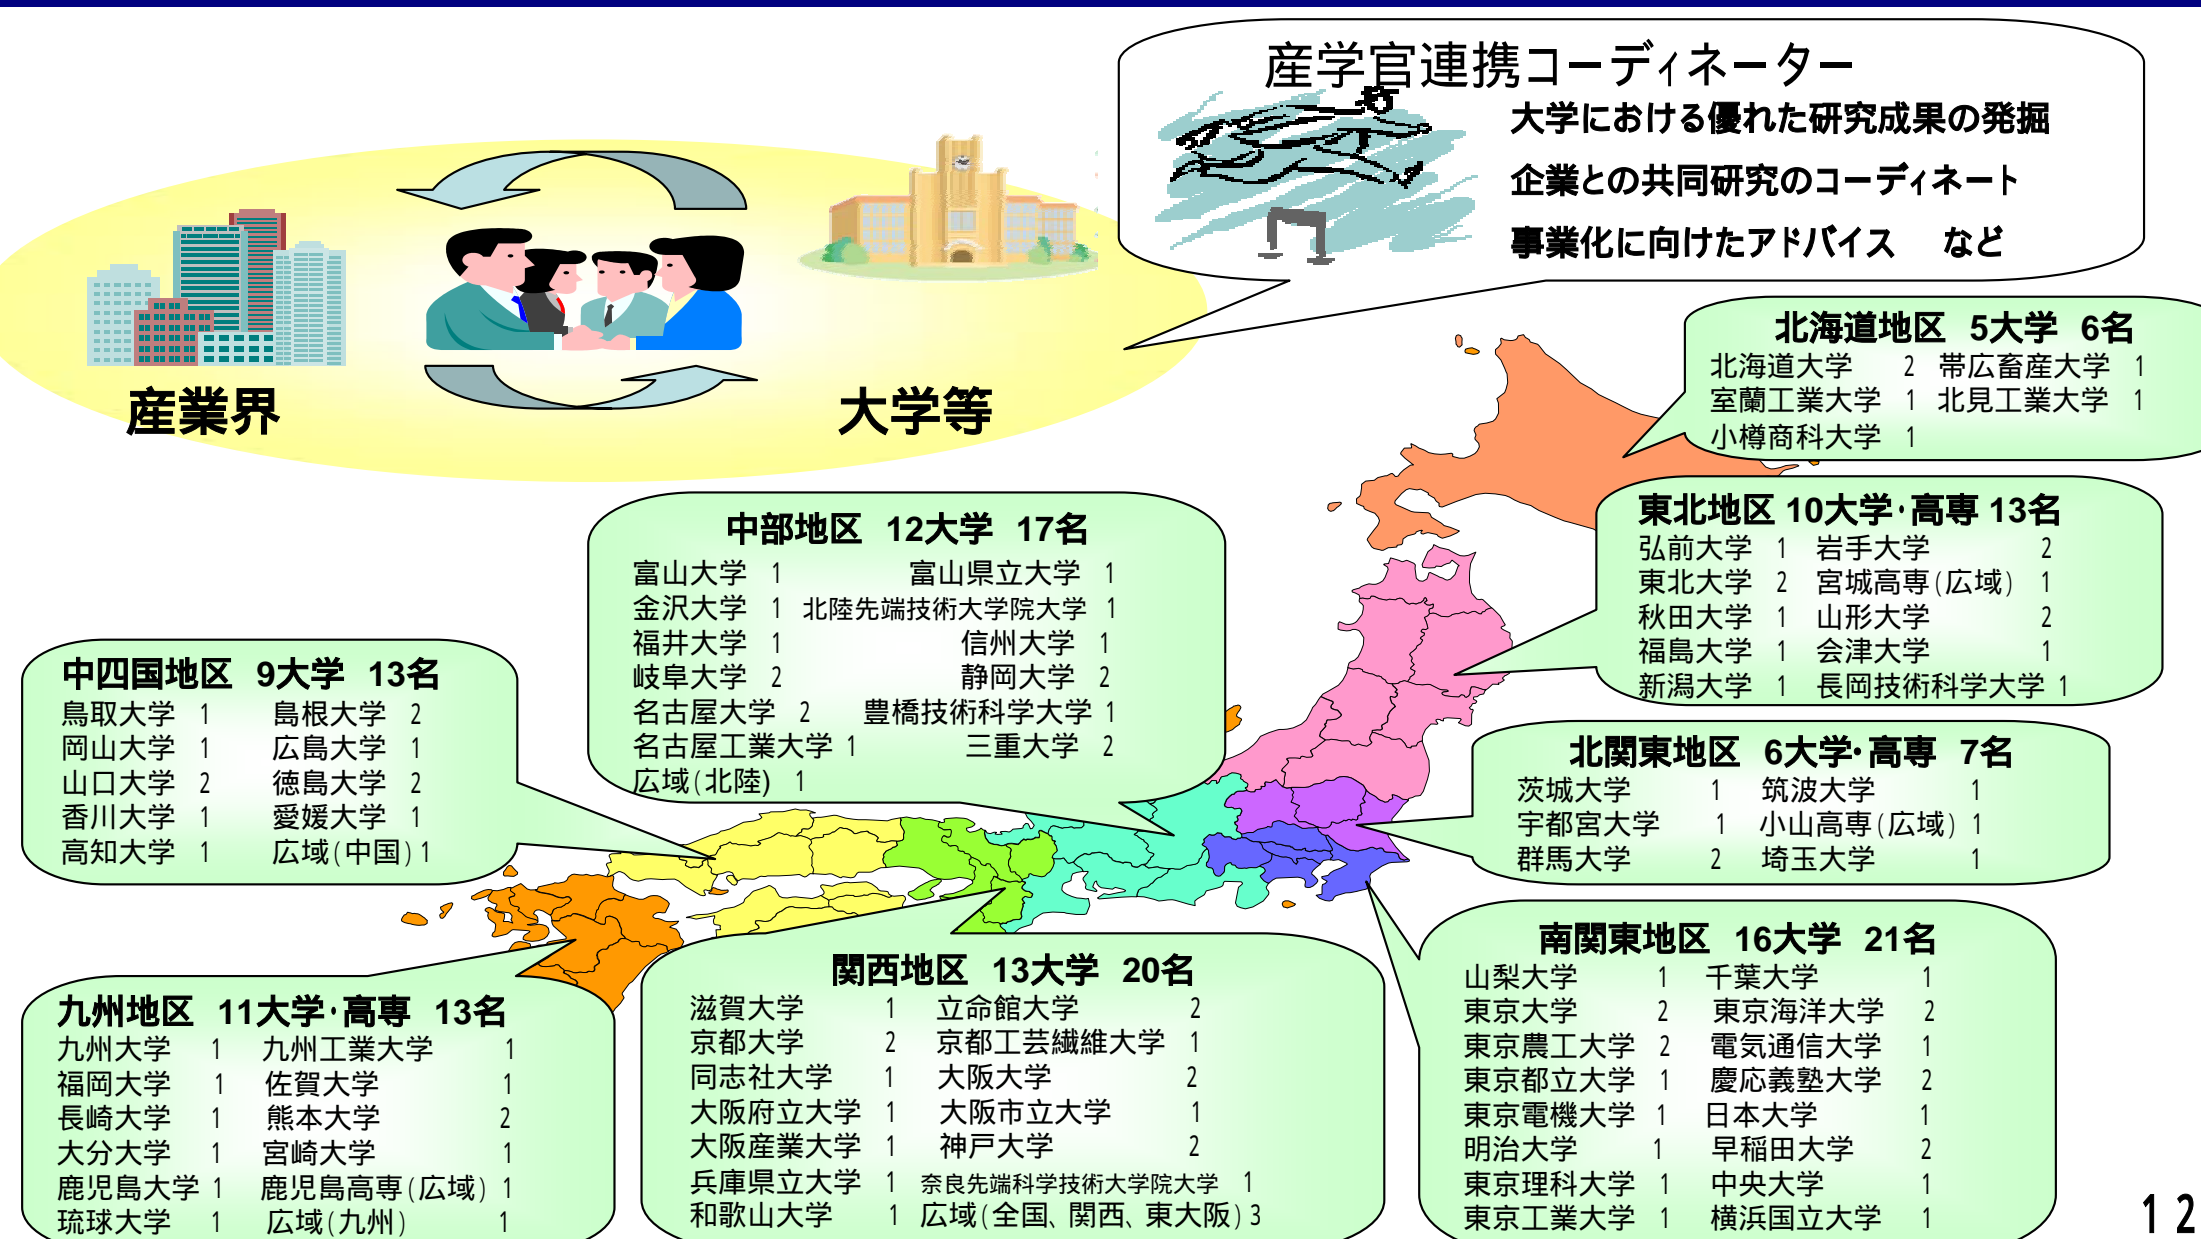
産学官連携コーディネーター
大学における優れた研究成果の発掘
企業との共同研究のコーディネート
事業化に向けたアドバイス　など

産業界
大学等

北海道地区　5大学　6名
北海道大学　2　帯広畜産大学　1
室蘭工業大学　1　北見工業大学　1
小樽商科大学　1

東北地区 10大学・高専 13名
弘前大学　1　岩手大学　2
東北大学　2　宮城高専(広域)　1
秋田大学　1　山形大学　2
福島大学　1　会津大学　1
新潟大学　1　長岡技術科学大学　1

中部地区　12大学　17名
富山大学　1　富山県立大学　1
金沢大学　1　北陸先端技術大学院大学　1
福井大学　1　信州大学　1
岐阜大学　2　静岡大学　2
名古屋大学　2　豊橋技術科学大学　1
名古屋工業大学　1　三重大学　2
広域(北陸)　1

中四国地区　9大学　13名
鳥取大学　1　島根大学　2
岡山大学　1　広島大学　1
山口大学　2　徳島大学　2
香川大学　1　愛媛大学　1
高知大学　1　広域(中国)　1

北関東地区　6大学・高専　7名
茨城大学　1　筑波大学　1
宇都宮大学　1　小山高専(広域)　1
群馬大学　2　埼玉大学　1

南関東地区　16大学　21名
山梨大学　1　千葉大学　1
東京大学　2　東京海洋大学　2
東京農工大学　2　電気通信大学　1
東京都立大学　1　慶応義塾大学　2
東京電機大学　1　日本大学　1
明治大学　1　早稲田大学　2
東京理科大学　1　中央大学　1
東京工業大学　1　横浜国立大学　1

関西地区　13大学　20名
滋賀大学　1　立命館大学　2
京都大学　2　京都工芸繊維大学　1
同志社大学　1　大阪大学　2
大阪府立大学　1　大阪市立大学　1
大阪産業大学　1　神戸大学　2
兵庫県立大学　1　奈良先端科学技術大学院大学　1
和歌山大学　1　広域(全国、関西、東大阪) 3

九州地区　11大学・高専　13名
九州大学　1　九州工業大学　1
福岡大学　1　佐賀大学　1
長崎大学　1　熊本大学　2
大分大学　1　宮崎大学　1
鹿児島大学　1　鹿児島高専(広域)　1
琉球大学　1　広域(九州)　1

12